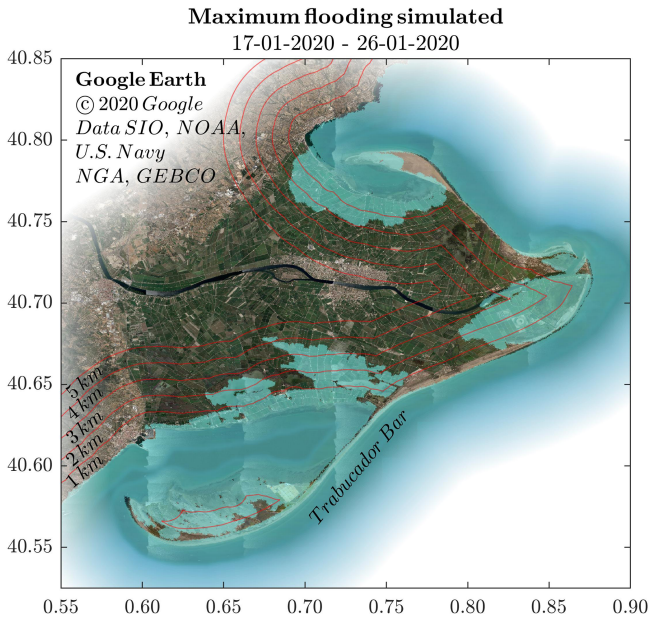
**Maximum flooding simulated**
17-01-2020 - 26-01-2020

**Google Earth**
© 2020 *Google*
*Data SIO, NOAA,*
*U.S. Navy*
*NGA, GEBCO*

5 km
4 km
3 km
2 km
1 km

Trabucador Bar

40.85
40.80
40.75
40.70
40.65
40.60
40.55

0.55 0.60 0.65 0.70 0.75 0.80 0.85 0.90